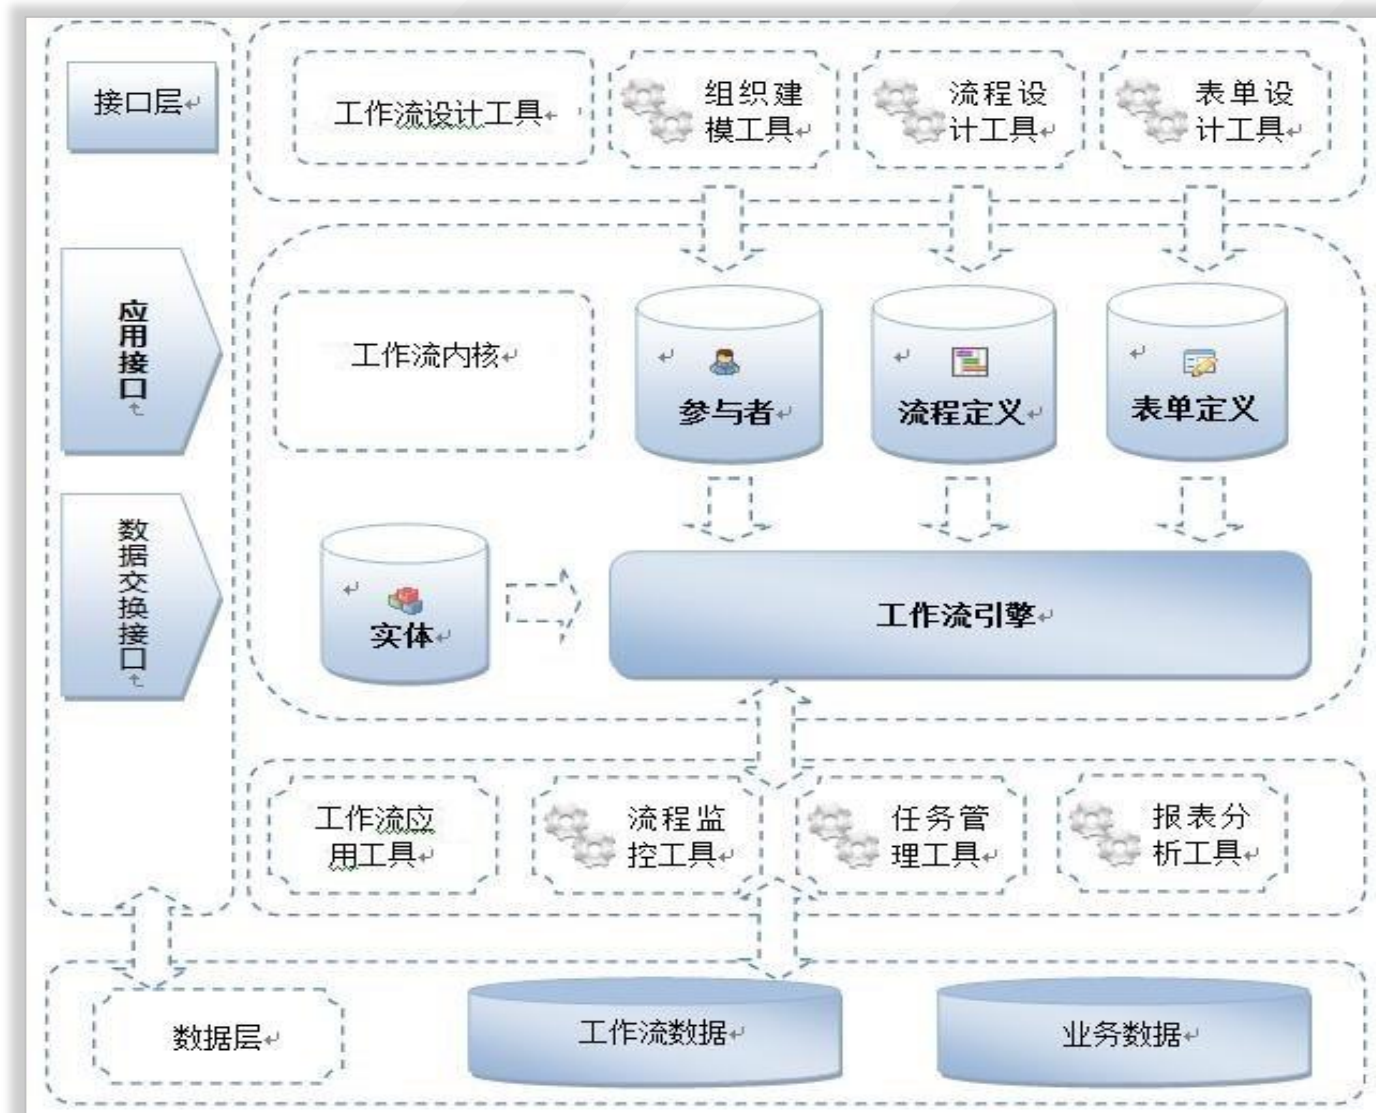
接口层

工作流设计工具

组织建模工具

流程设计工具

表单设计工具

应用接口

工作流内核

参与者

流程定义

表单定义

数据交换接口

实体

工作流引擎

工作流应用工具

流程监控工具

任务管理工具

报表分析工具

数据层

工作流数据

业务数据